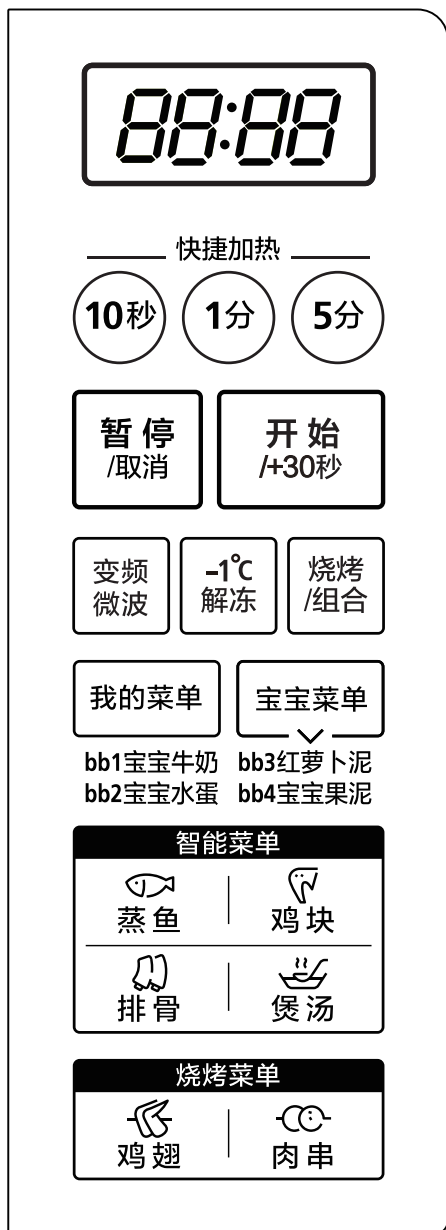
88:88

快捷加热

10秒

1分

5分

暂停
/取消

开始
/+30秒

变频
微波

-1℃
解冻

烧烤
/组合

我的菜单

宝宝菜单

bb1宝宝牛奶 bb3红萝卜泥
bb2宝宝水蛋 bb4宝宝果泥

智能菜单

蒸鱼

鸡块

排骨

煲汤

烧烤菜单

鸡翅

肉串